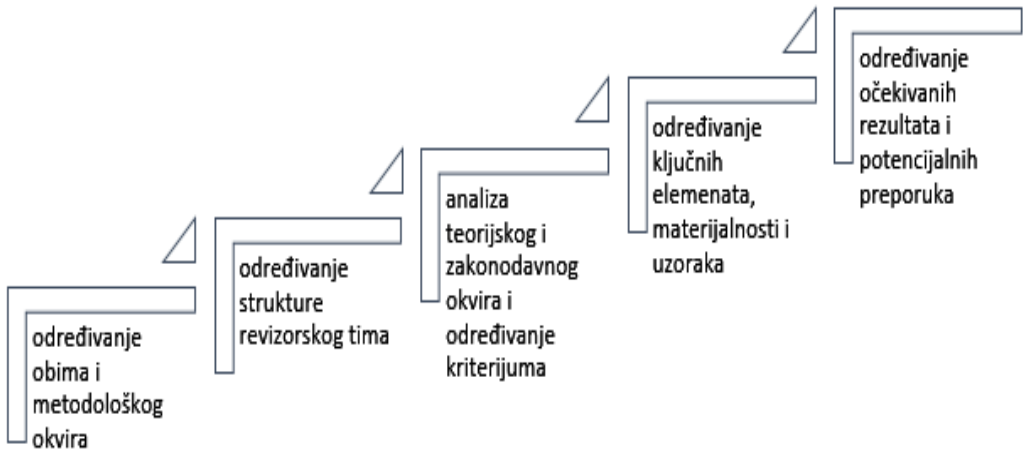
određivanje obima i metodološkog okvira

određivanje strukture revizorskog tima

analiza teorijskog i zakonodavnog okvira i određivanje kriterijuma

određivanje ključnih elemenata, materijalnosti i uzoraka

određivanje očekivanih rezultata i potencijalnih preporuka